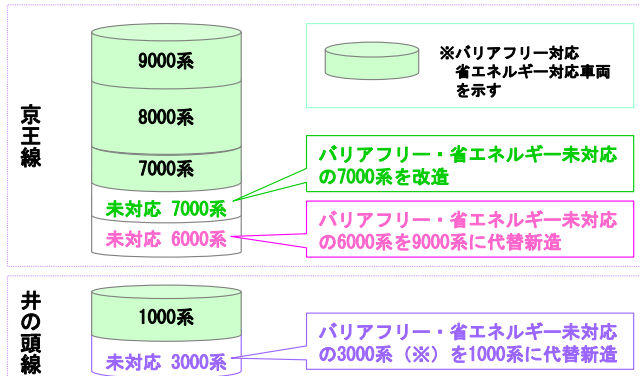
京王線

9000系

8000系

7000系

未対応 7000系

未対応 6000系

※バリアフリー対応 省エネルギー対応車両 を示す

バリアフリー・省エネルギー未対応の7000系を改造

バリアフリー・省エネルギー未対応の6000系を9000系に代替新造

井の頭線

1000系

未対応 3000系

バリアフリー・省エネルギー未対応の3000系（※）を1000系に代替新造